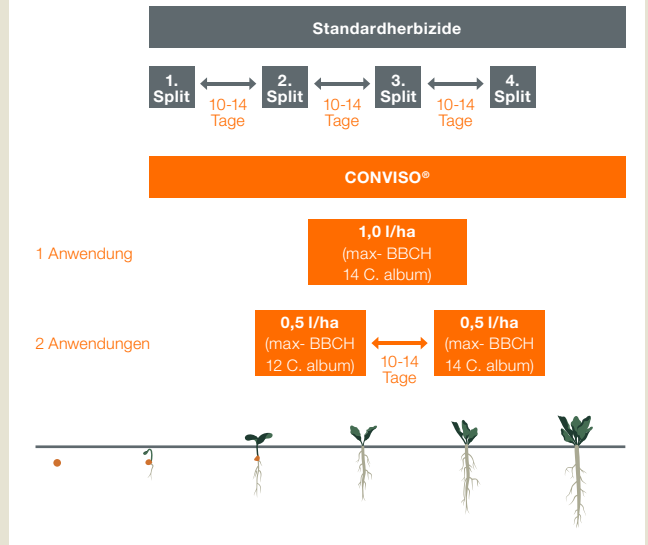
Standardherbizide

1. Split

10-14 Tage

2. Split

10-14 Tage

3. Split

10-14 Tage

4. Split

CONVISO®

1 Anwendung

1,0 l/ha
(max- BBCH 14 C. album)

2 Anwendungen

0,5 l/ha
(max- BBCH 12 C. album)

10-14 Tage

0,5 l/ha
(max- BBCH 14 C. album)